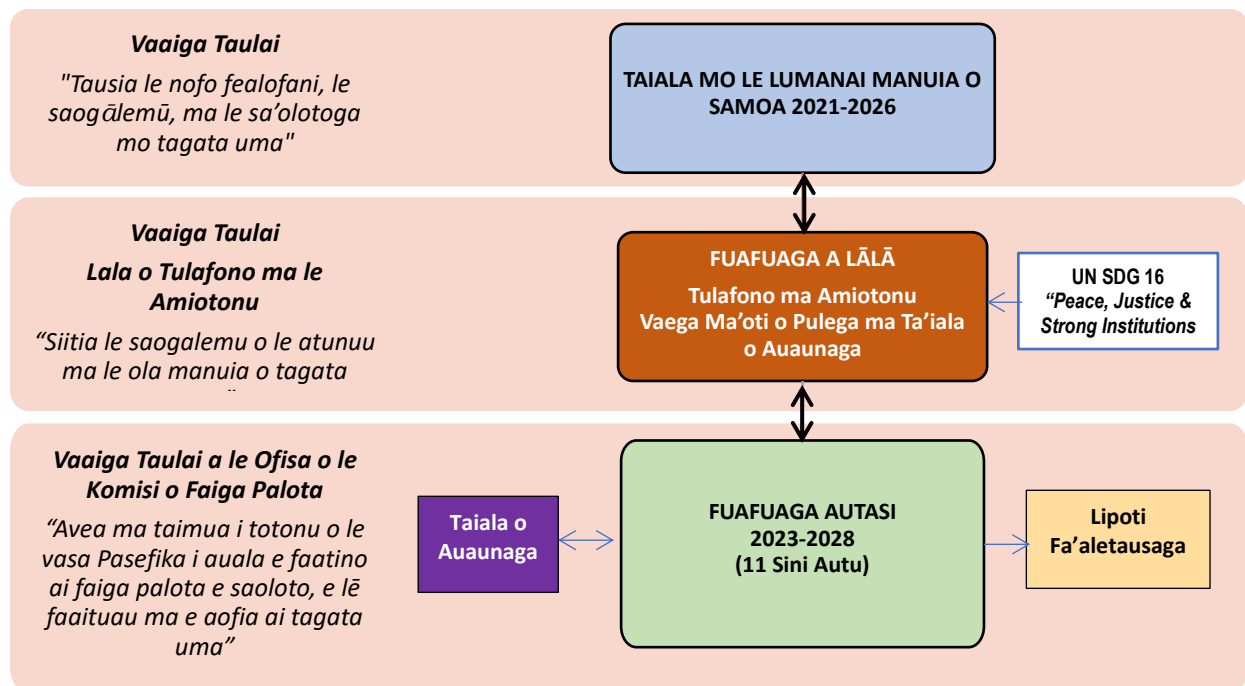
Vaaiga Taulai

"Tausia le nofo fealofani, le saogālemū, ma le sa'olotoga mo tagata uma"

TAIALA MO LE LUMANAI MANUIA O SAMOA 2021-2026

Vaaiga Taulai

Lala o Tulafono ma le Amiotonu

"Siitia le saogalemu o le atunuu ma le ola manuia o tagata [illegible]

FUAFUAGA A LĀLĀ

Tulafono ma Amiotonu
Vaega Ma'oti o Pulega ma Ta'iala o Auaunaga

UN SDG 16
"Peace, Justice & Strong Institutions

Vaaiga Taulai a le Ofisa o le Komisi o Faiga Palota

"Avea ma taimua i totonu o le vasa Pasefika i auala e faatino ai faiga palota e saoloto, e lē faaituau ma e aofia ai tagata uma"

Taiala o Auaunaga

FUAFUAGA AUTASI
2023-2028
(11 Sini Autu)

Lipoti Fa'aletausaga